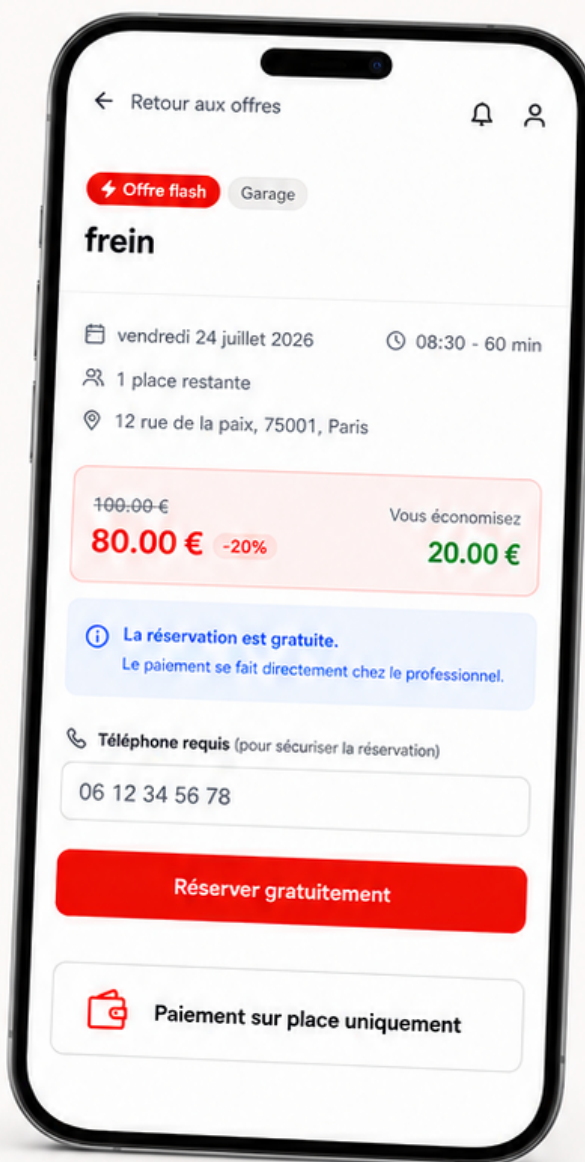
← Retour aux offres

Offre flash
Garage

frein

vendredi 24 juillet 2026
08:30 - 60 min
1 place restante
12 rue de la paix, 75001, Paris

~~100.00 €~~
80.00 € -20%
Vous économisez
20.00 €

La réservation est gratuite.
Le paiement se fait directement chez le professionnel.

Téléphone requis (pour sécuriser la réservation)
06 12 34 56 78

Réserver gratuitement

Paiement sur place uniquement